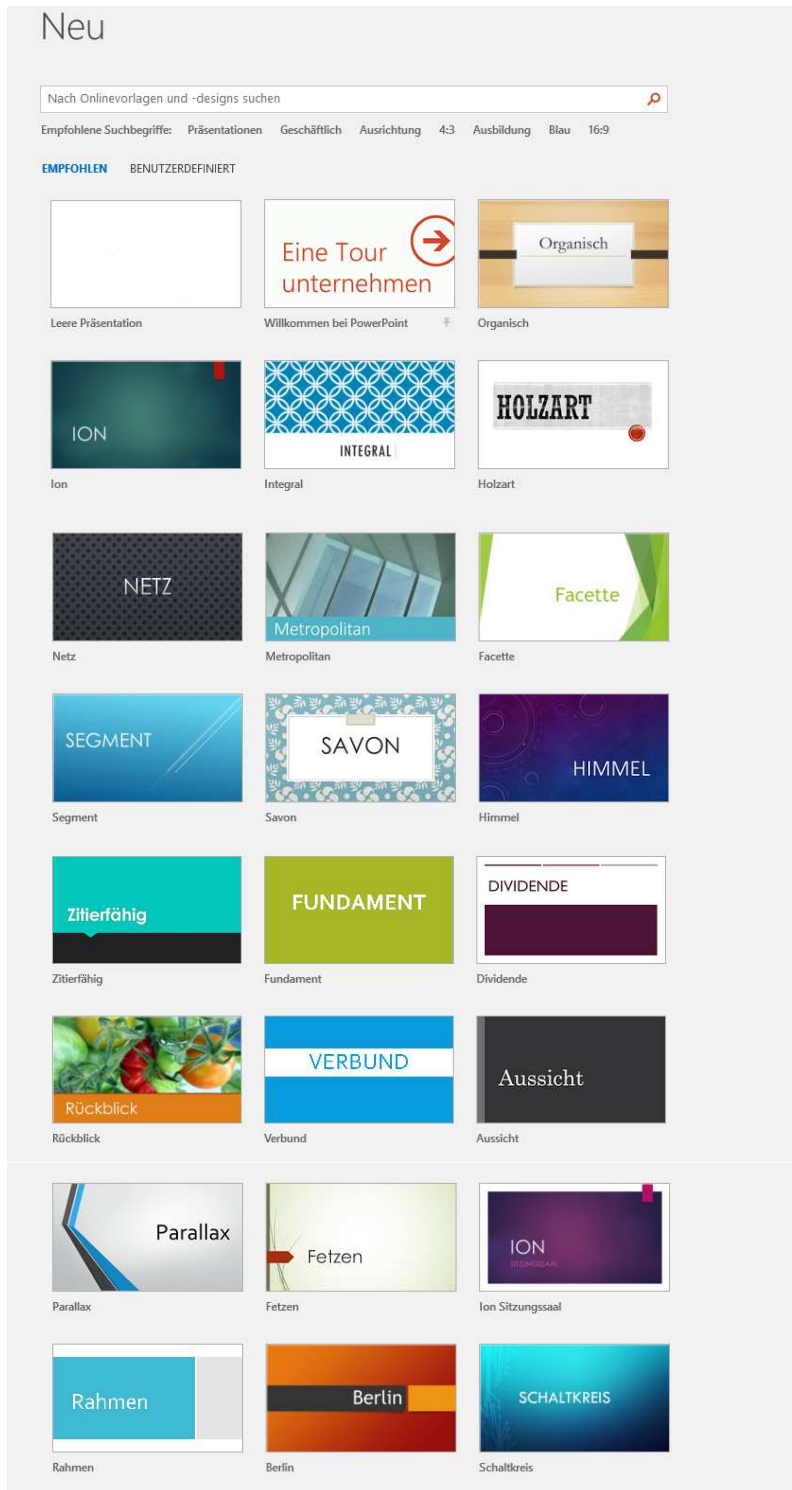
Neu

Nach Onlinevorlagen und -designs suchen

Empfohlene Suchbegriffe: Präsentationen Geschäftlich Ausrichtung 4:3 Ausbildung Blau 16:9

EMPFOHLEN BENUTZERDEFINIERT

Leere Präsentation

Eine Tour unternehmen

Willkommen bei PowerPoint

Organisch

Organisch

ION

Ion

INTEGRAL

Integral

HOLZART

Holzart

NETZ

Netz

Metropolitan

Metropolitan

Facette

Facette

SEGMENT

Segment

SAVON

Savon

HIMMEL

Himmel

Zitierfähig

Zitierfähig

FUNDAMENT

Fundament

DIVIDENDE

Dividende

Rückblick

Rückblick

VERBUND

Verbund

Aussicht

Aussicht

Parallax

Parallax

Fetzen

Fetzen

ION

SITZUNGSSAAL

Ion Sitzungssaal

Rahmen

Rahmen

Berlin

Berlin

SCHALTKREIS

Schaltkreis